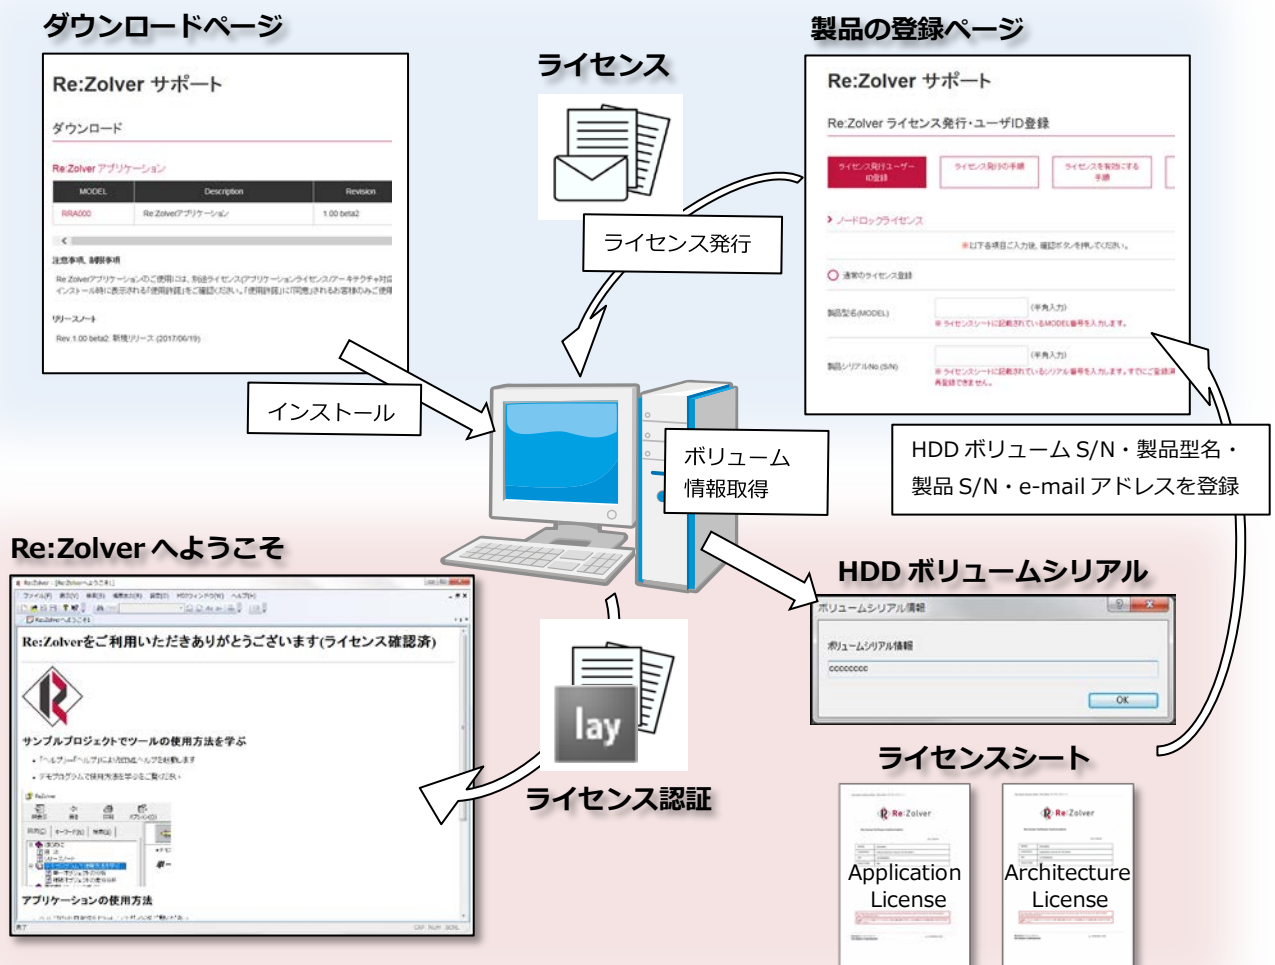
ダウンロードページ

Re:Zolver サポート

ダウンロード

Re:Zolver アプリケーション

| MODEL | Description | Revision |
|---|---|---|
| RRA000 | Re:Zolverアプリケーション | 1.00 beta2 |

注意事項、制限事項

リリースノート

Rev.1.00 beta2: 新規リリース (2017/06/19)

ライセンス

ライセンス発行

製品の登録ページ

Re:Zolver サポート

Re:Zolver ライセンス発行・ユーザID登録

ライセンス発行ユーザーID登録

ライセンス発行の手順

ライセンスを有効にする手順

ノードロックライセンス

通常のライセンス登録

製品型名(MODEL)

(半角入力)

製品シリアルNo.(S/N)

(半角入力)

インストール

ボリューム情報取得

HDD ボリューム S/N・製品型名・製品 S/N・e-mail アドレスを登録

Re:Zolver へようこそ

Re:Zolverをご利用いただきありがとうございます(ライセンス確認済)

サンプルプロジェクトでツールの使用方法を学ぶ

アプリケーションの使用方法

HDD ボリュームシリアル

ボリュームシリアル情報

ボリュームシリアル情報

cccccccc

OK

lay

ライセンス認証

ライセンスシート

Re:Zolver

Application License

Re:Zolver

Architecture License